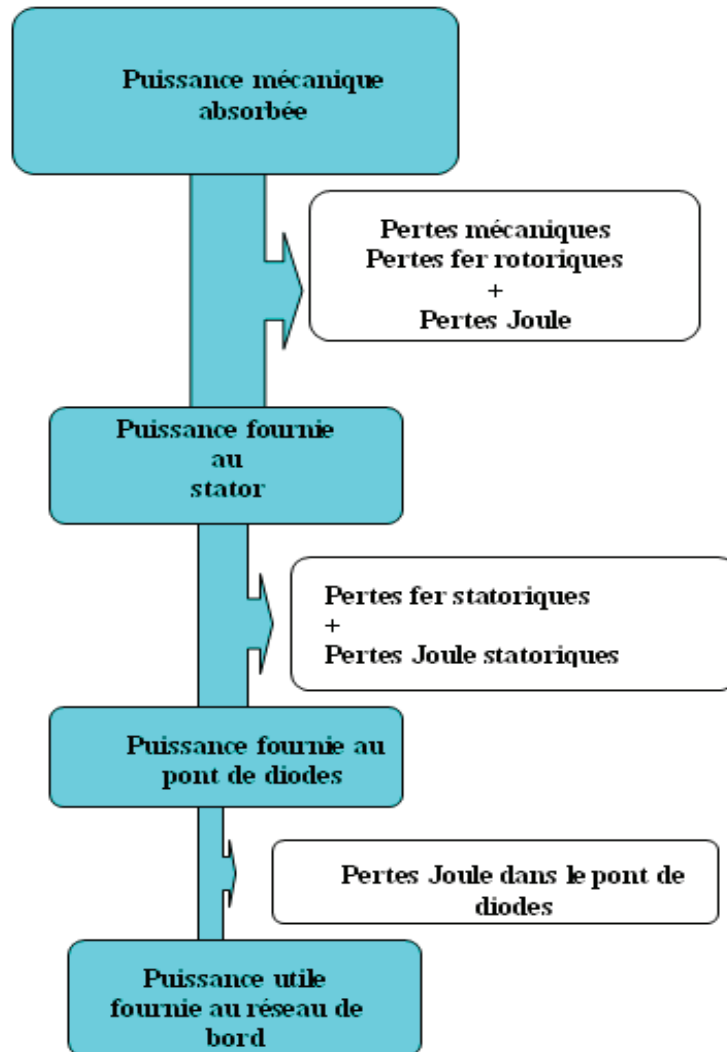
Puissance mécanique absorbée

Pertes mécaniques
Pertes fer rotoriques
+
Pertes Joule

Puissance fournie
au
stator

Pertes fer statoriques
+
Pertes Joule statoriques

Puissance fournie au pont de diodes

Pertes Joule dans le pont de diodes

Puissance utile fournie au réseau de bord